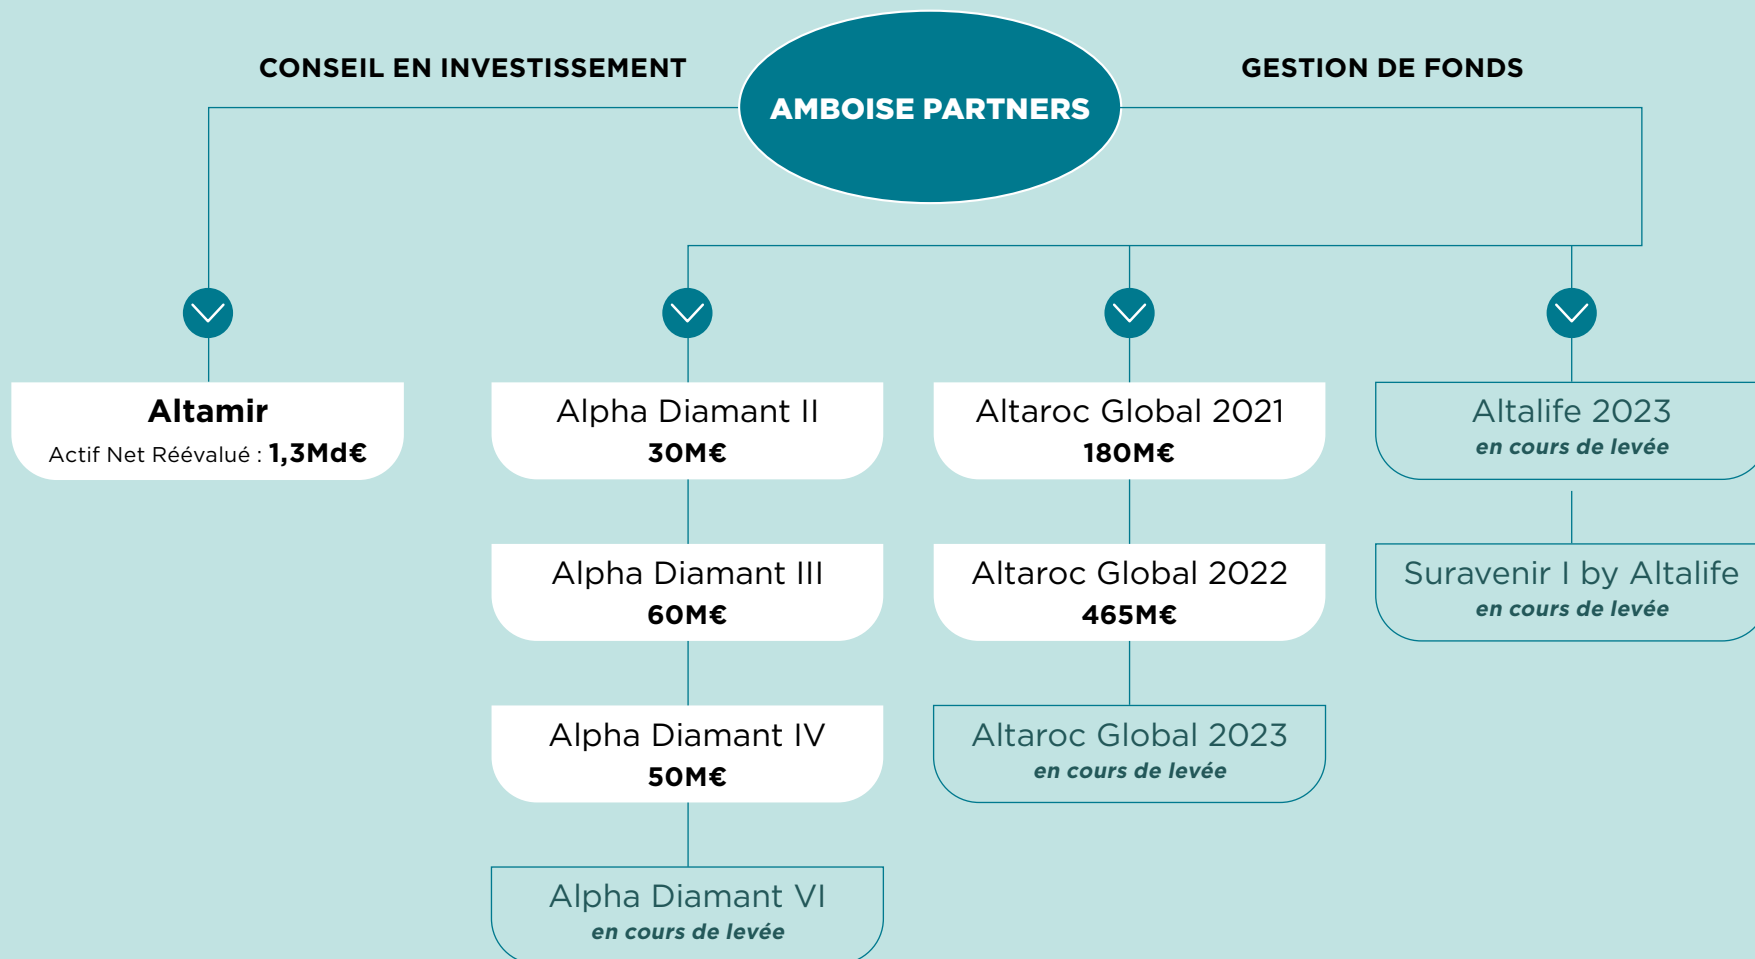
CONSEIL EN INVESTISSEMENT

AMBOISE PARTNERS

GESTION DE FONDS

Altamir
Actif Net Réévalué : 1,3Md€

Alpha Diamant II
30M€

Alpha Diamant III
60M€

Alpha Diamant IV
50M€

Alpha Diamant VI
en cours de levée

Altaroc Global 2021
180M€

Altaroc Global 2022
465M€

Altaroc Global 2023
en cours de levée

Altalife 2023
en cours de levée

Suravenir I by Altalife
en cours de levée